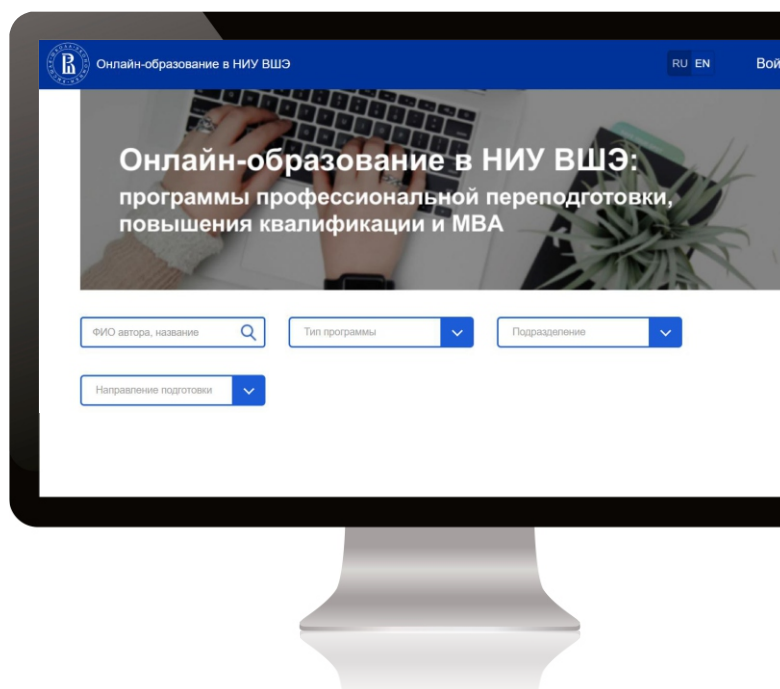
Онлайн-образование в НИУ ВШЭ

RU EN

Вой

Онлайн-образование в НИУ ВШЭ:
программы профессиональной переподготовки, повышения квалификации и MBA

ФИО автора, название

Тип программы

Подразделение

Направление подготовки